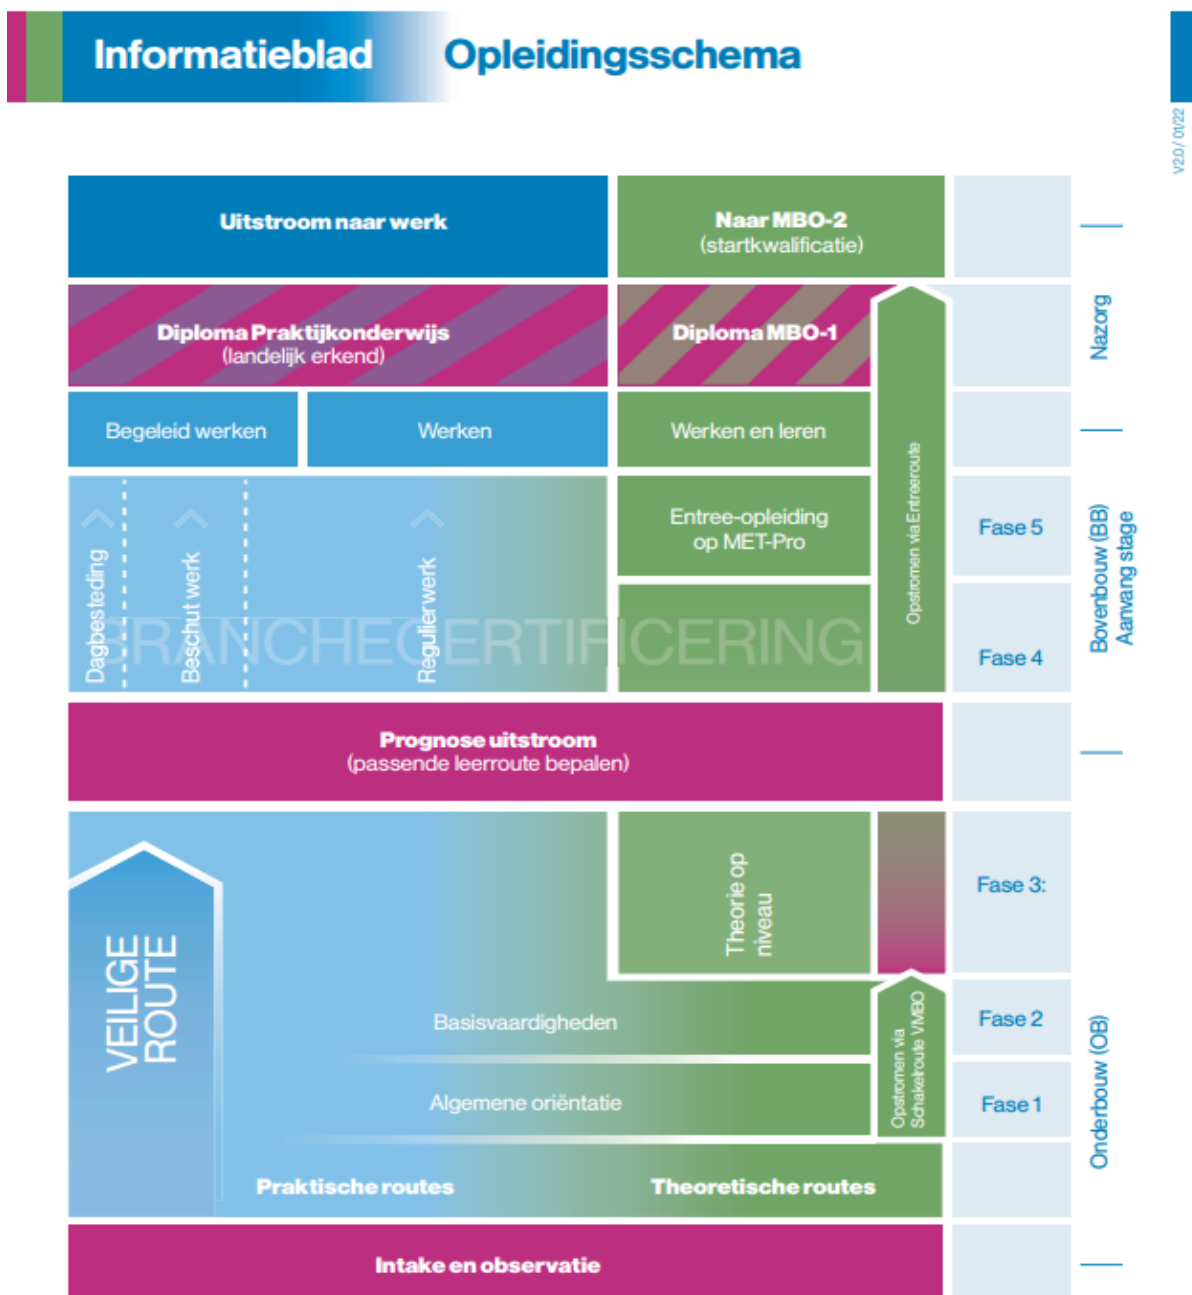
Informatieblad Opleidingsschema

V2.0 / 01/22

Uitstroom naar werk

Naar MBO-2
(startkwalificatie)

Diploma Praktijkonderwijs
(landelijk erkend)

Diploma MBO-1

Nazorg

Begeleid werken

Werken

Werken en leren

Opstromen via Entreeroute

Dagbesteding

Beschut werk

Regulier werk

Entree-opleiding op MET-Pro

Fase 5

Fase 4

Bovenbouw (BB)
Aanvang stage

BRANCHECERTIFICERING

Prognose uitstroom
(passende leerroute bepalen)

VEILIGE ROUTE

Theorie op niveau

Fase 3:

Basisvaardigheden

Fase 2

Algemene oriëntatie

Opstromen via Schakelroute VMBO

Fase 1

Onderbouw (OB)

Praktische routes

Theoretische routes

Intake en observatie